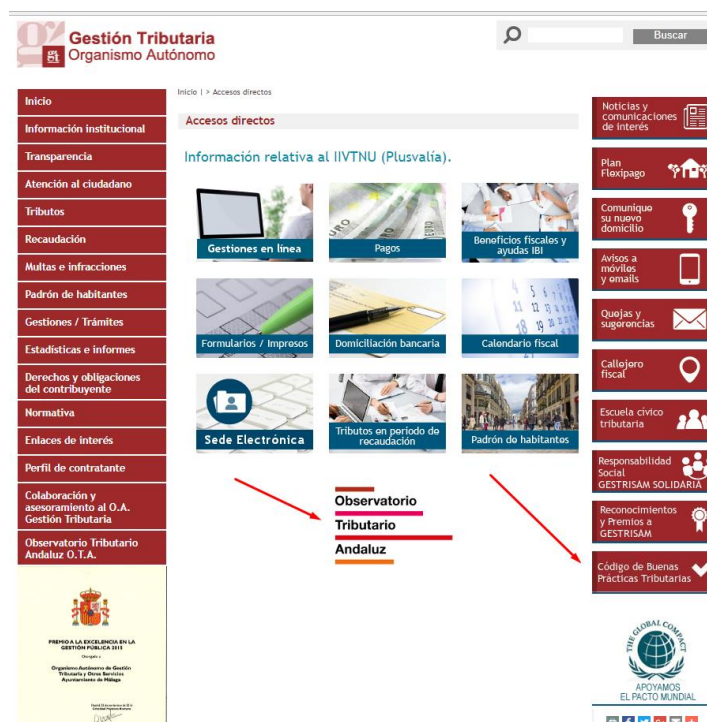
Gestión Tributaria
Organismo Autónomo

Buscar

Inicio
Información institucional
Transparencia
Atención al ciudadano
Tributos
Recaudación
Multas e infracciones
Padrón de habitantes
Gestiones / Trámites
Estadísticas e informes
Derechos y obligaciones del contribuyente
Normativa
Enlaces de interés
Perfil de contratante
Colaboración y asesoramiento al O.A. Gestión Tributaria
Observatorio Tributario Andaluz O.T.A.

PREMIO A LA EXCELENCIA EN LA GESTIÓN PÚBLICA 2015
Otorgado a
Organismo Autónomo de Gestión Tributaria y Otros Servicios Ayuntamiento de Málaga

Inicio | > Accesos directos

Accesos directos

Información relativa al IIVTNU (Plusvalía).

Gestiones en línea
Pagos
Beneficios fiscales y ayudas IBI
Formularios / Impresos
Domiciliación bancaria
Calendario fiscal
Sede Electrónica
Tributos en periodo de recaudación
Padrón de habitantes

Observatorio
Tributario
Andaluz

Noticias y comunicaciones de interés
Plan Flexipago
Comunique su nuevo domicilio
Avisos a móviles y emails
Quejas y sugerencias
Callejero fiscal
Escuela cívico tributaria
Responsabilidad Social GESTRISAM SOLIDARIA
Reconocimientos y Premios a GESTRISAM
Código de Buenas Prácticas Tributarias

THE GLOBAL COMPACT
APOYAMOS EL PACTO MUNDIAL